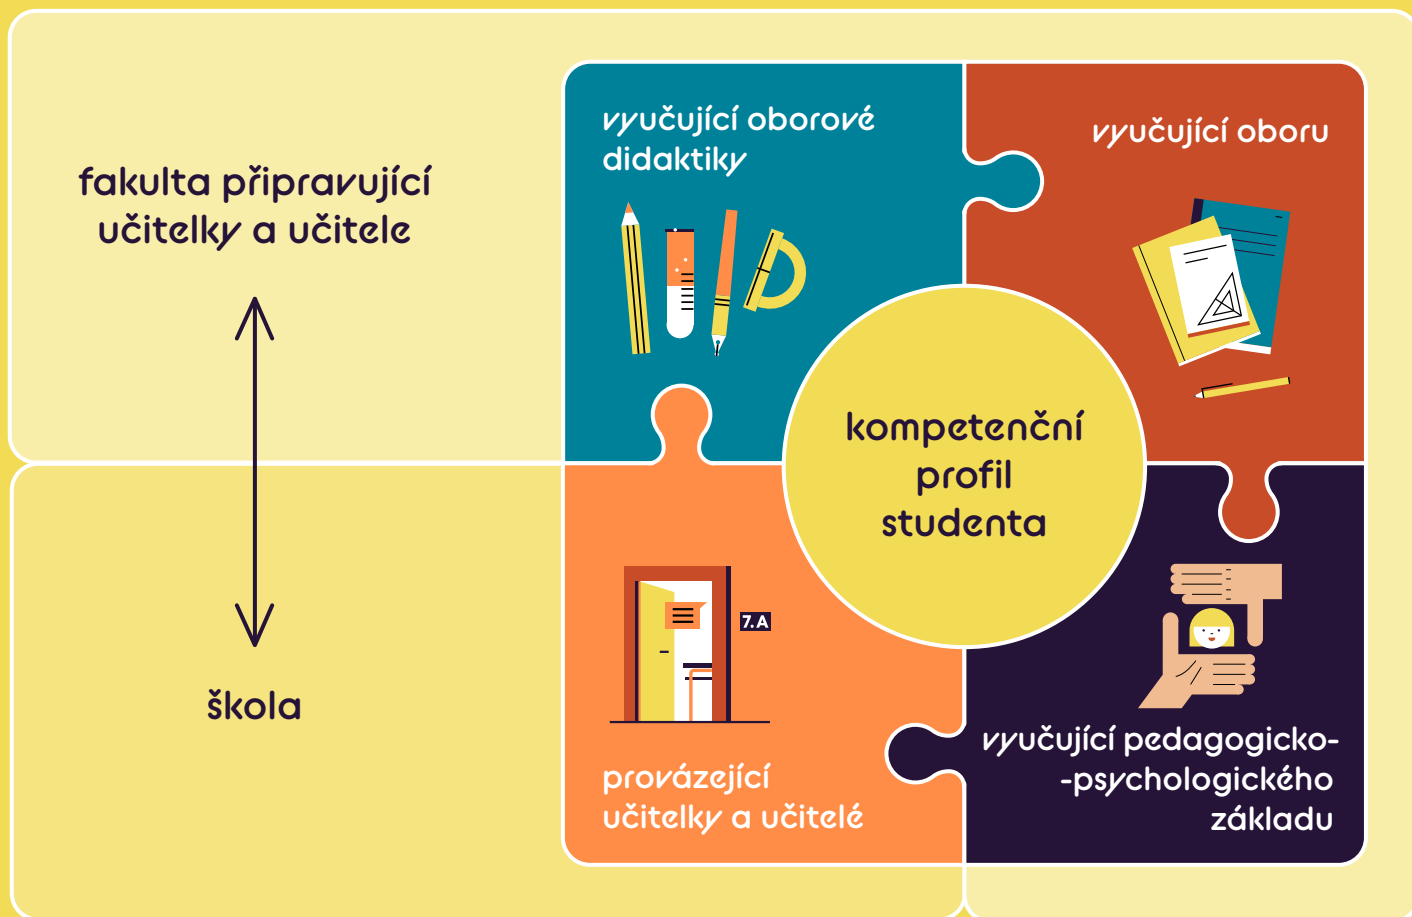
fakulta připravující učitelky a učitele

škola

vyučující oborové didaktiky

vyučující oboru

kompetenční profil studenta

7.A

provázející učitelky a učitelé

vyučující pedagogicko-psychologického základu